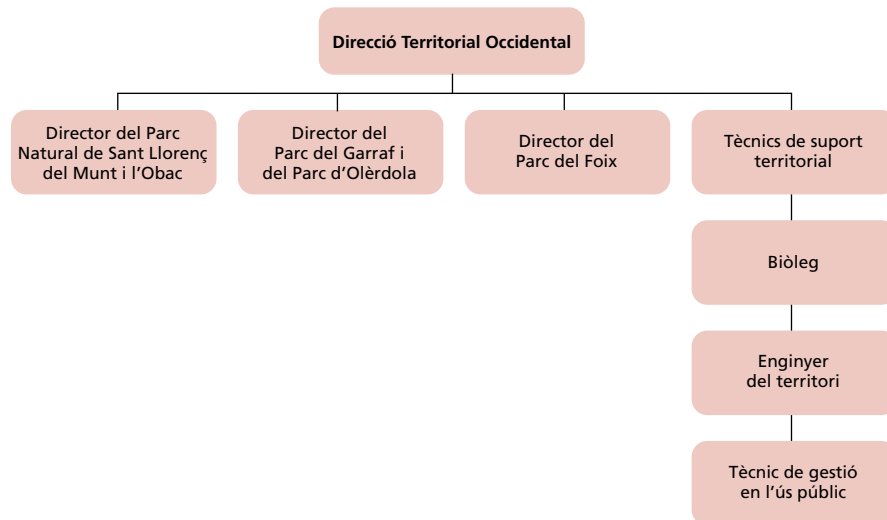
Direcció Territorial Occidental

Director del Parc Natural de Sant Llorenç del Munt i l'Obac

Director del Parc del Garraf i del Parc d'Olèrdola

Director del Parc del Foix

Tècnics de suport territorial

Biòleg

Enginyer del territori

Tècnic de gestió en l'ús públic